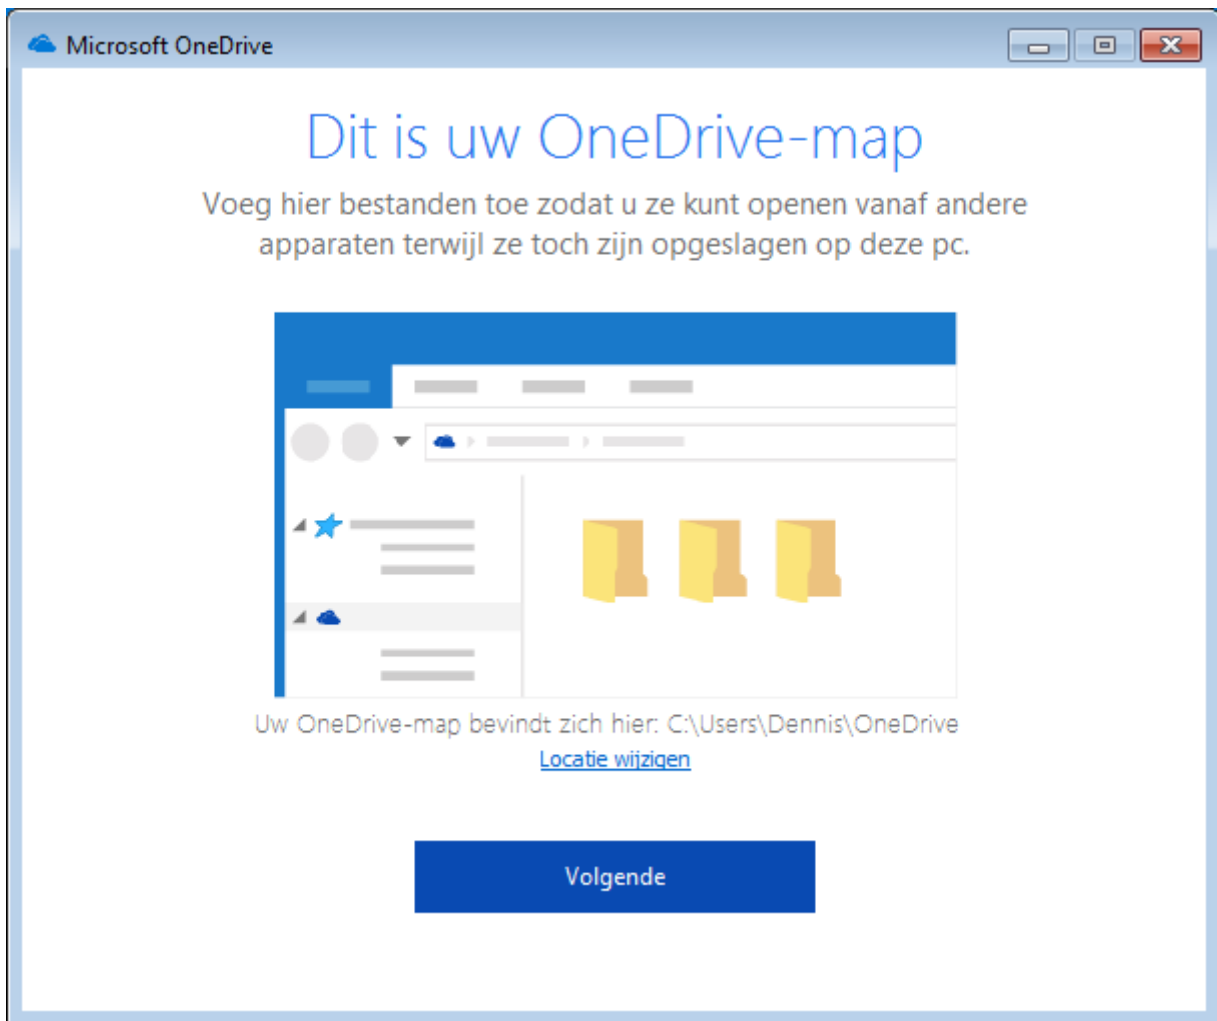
Microsoft OneDrive

Dit is uw OneDrive-map

Voeg hier bestanden toe zodat u ze kunt openen vanaf andere apparaten terwijl ze toch zijn opgeslagen op deze pc.

Uw OneDrive-map bevindt zich hier: C:\Users\Dennis\OneDrive

Locatie wijzigen

Volgende